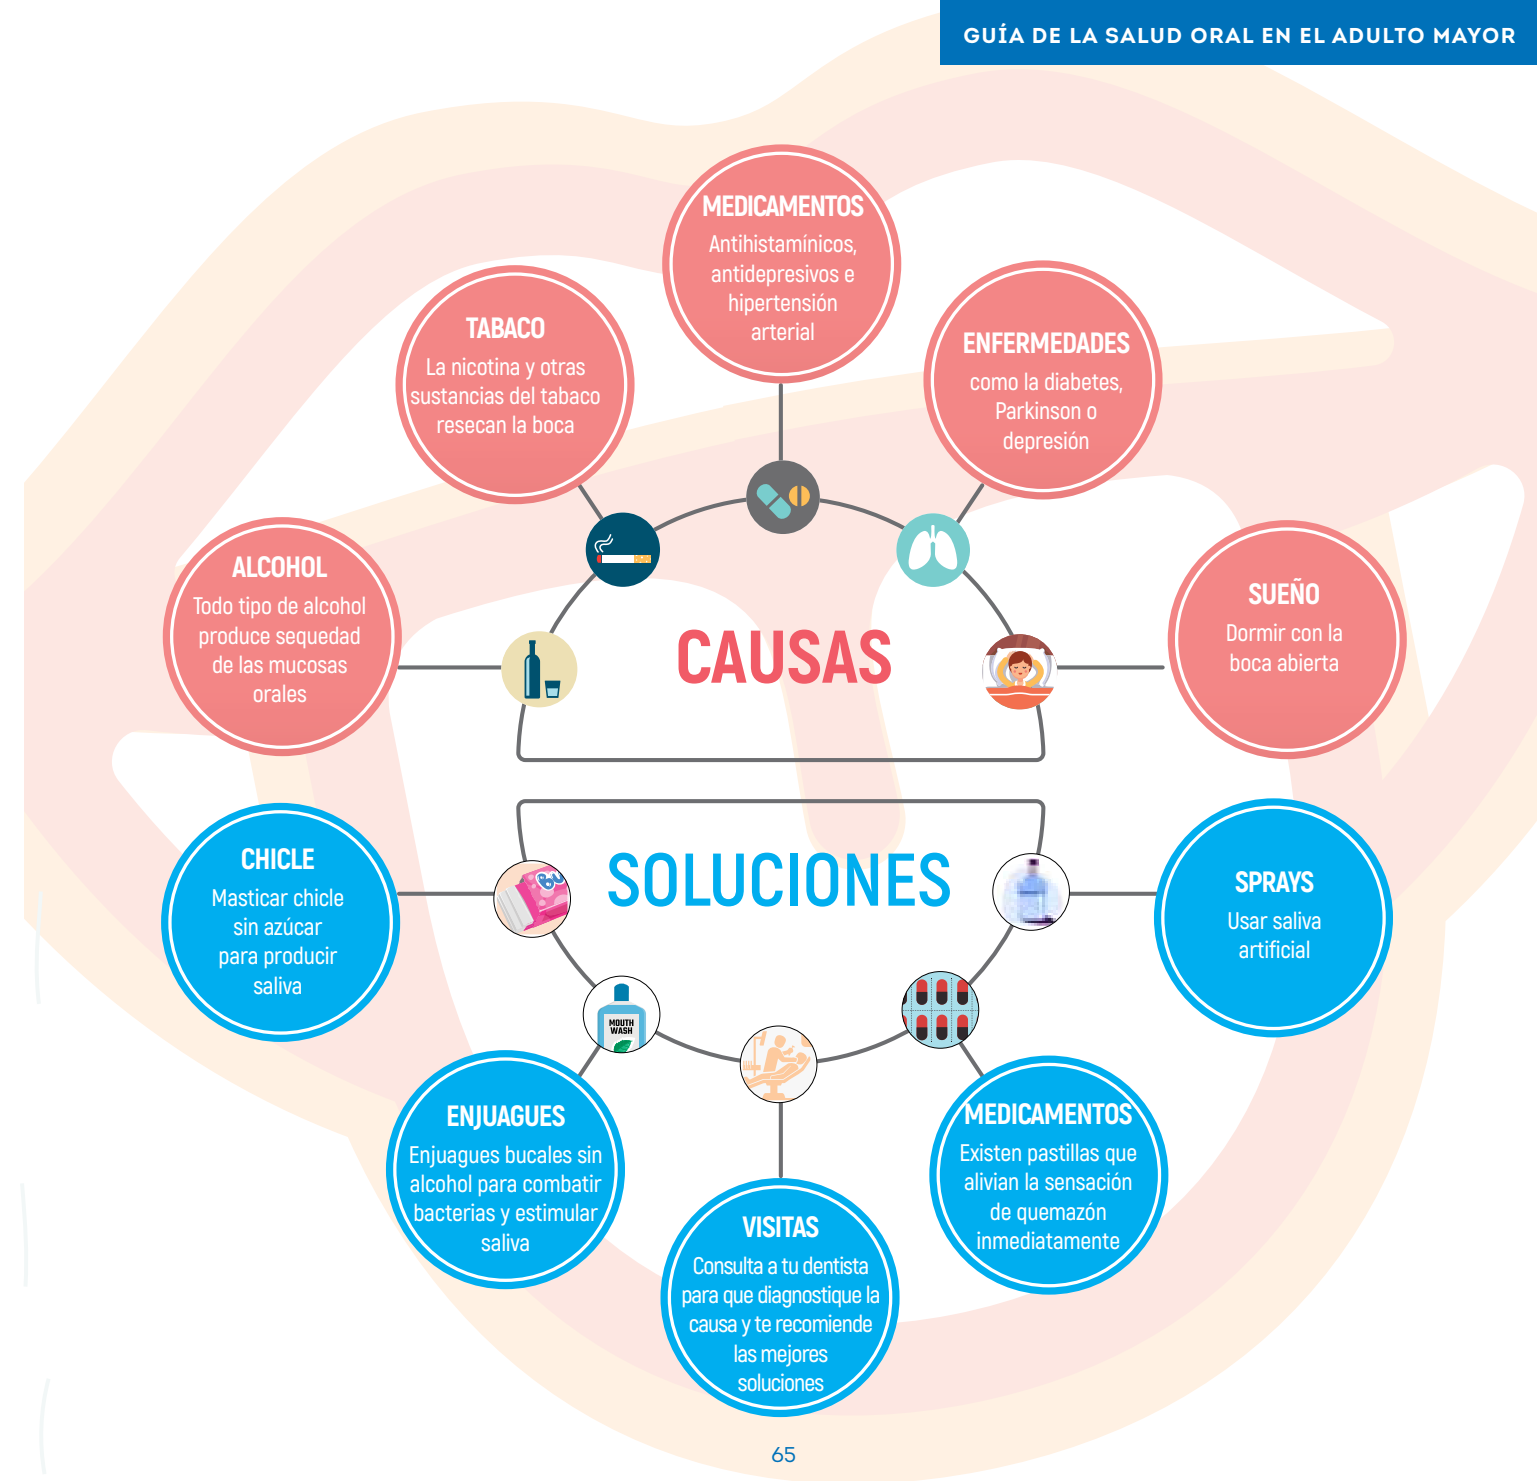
GUÍA DE LA SALUD ORAL EN EL ADULTO MAYOR

MEDICAMENTOS
Antihistamínicos, antidepresivos e hipertensión arterial

TABACO
La nicotina y otras sustancias del tabaco resecan la boca

ENFERMEDADES
como la diabetes, Parkinson o depresión

ALCOHOL
Todo tipo de alcohol produce sequedad de las mucosas orales

SUEÑO
Dormir con la boca abierta

CAUSAS

SOLUCIONES

CHICLE
Masticar chicle sin azúcar para producir saliva

SPRAYS
Usar saliva artificial

MOUTH WASH

ENJUAGUES
Enjuagues bucales sin alcohol para combatir bacterias y estimular saliva

MEDICAMENTOS
Existen pastillas que alivian la sensación de quemazón inmediatamente

VISITAS
Consulta a tu dentista para que diagnostique la causa y te recomiende las mejores soluciones

65